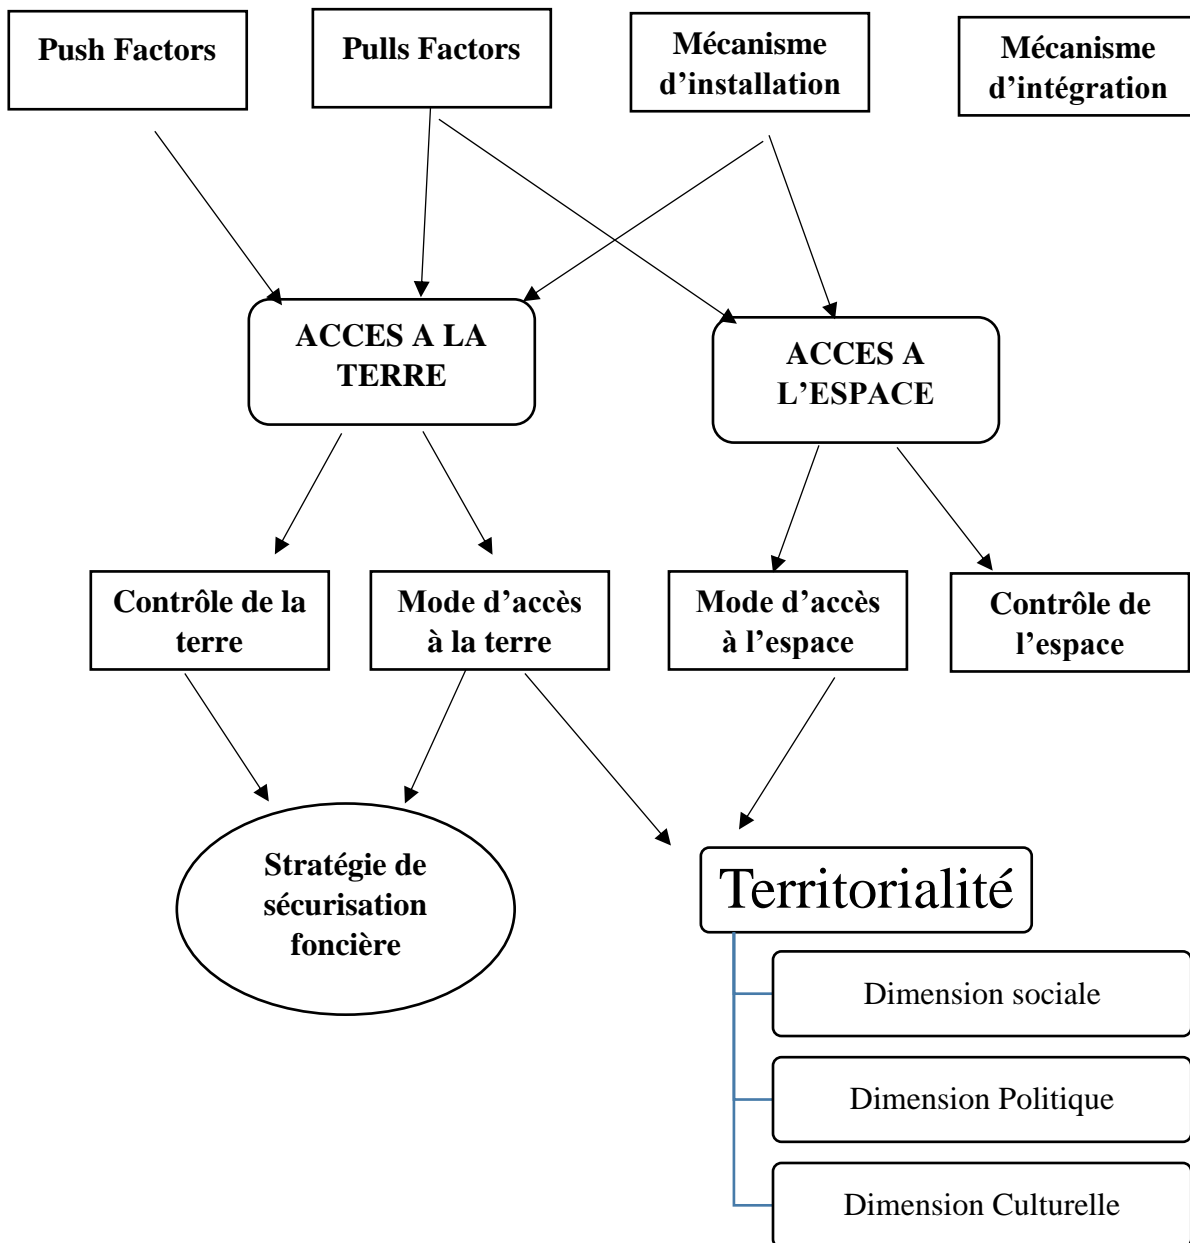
Push Factors

Pulls Factors

Mécanisme d'installation

Mécanisme d'intégration

ACCES A LA TERRE

ACCES A L'ESPACE

Contrôle de la terre

Mode d'accès à la terre

Mode d'accès à l'espace

Contrôle de l'espace

Stratégie de sécurisation foncière

Territorialité

Dimension sociale

Dimension Politique

Dimension Culturelle